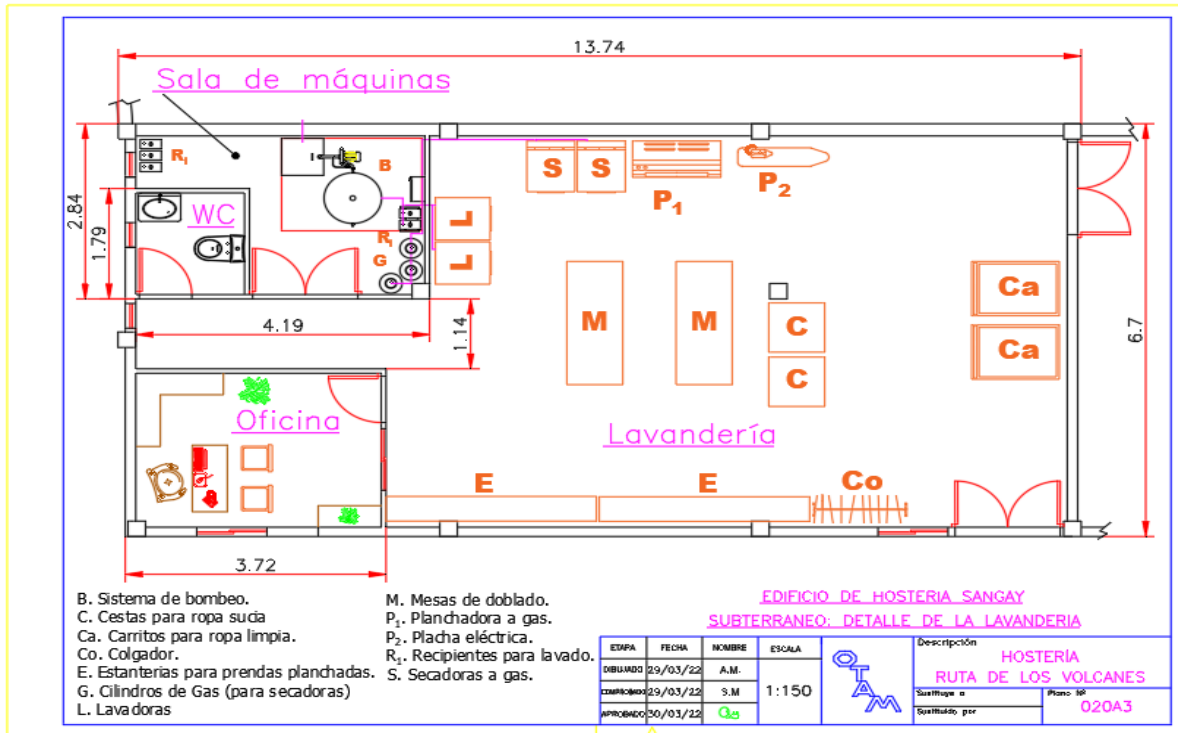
13.74

Sala de máquinas

2.84
1.79
$R_1$
B
WC
$R_1$
G
S S
$P_1$
$P_2$
L
L
4.19
1.14
M M
C
C
Ca
Ca
6.7
Oficina
Lavandería
E E Co
3.72

B. Sistema de bombeo.
C. Cestas para ropa sucia
Ca. Carritos para ropa limpia.
Co. Colgador.
E. Estanterías para prendas planchadas.
G. Cilindros de Gas (para secadoras)
L. Lavadoras

M. Mesas de doblado.
$P_1$. Planchadora a gas.
$P_2$. Placha eléctrica.
$R_1$. Recipientes para lavado.
S. Secadoras a gas.

EDIFICIO DE HOSTERIA SANGAY
SUBTERRANEO: DETALLE DE LA LAVANDERIA

| ETAPA | FECHA | NOMBRE | ESCALA |
|---|---|---|---|
| DIBUJADO | 29/03/22 | A.M. | 1:150 |
| COMPROBADO | 29/03/22 | S.M | |
| APROBADO | 30/03/22 | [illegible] | |

OTAM

Descripción
HOSTERÍA
RUTA DE LOS VOLCANES
Sustituye a
Sustituido por
Plano Nº
020A3